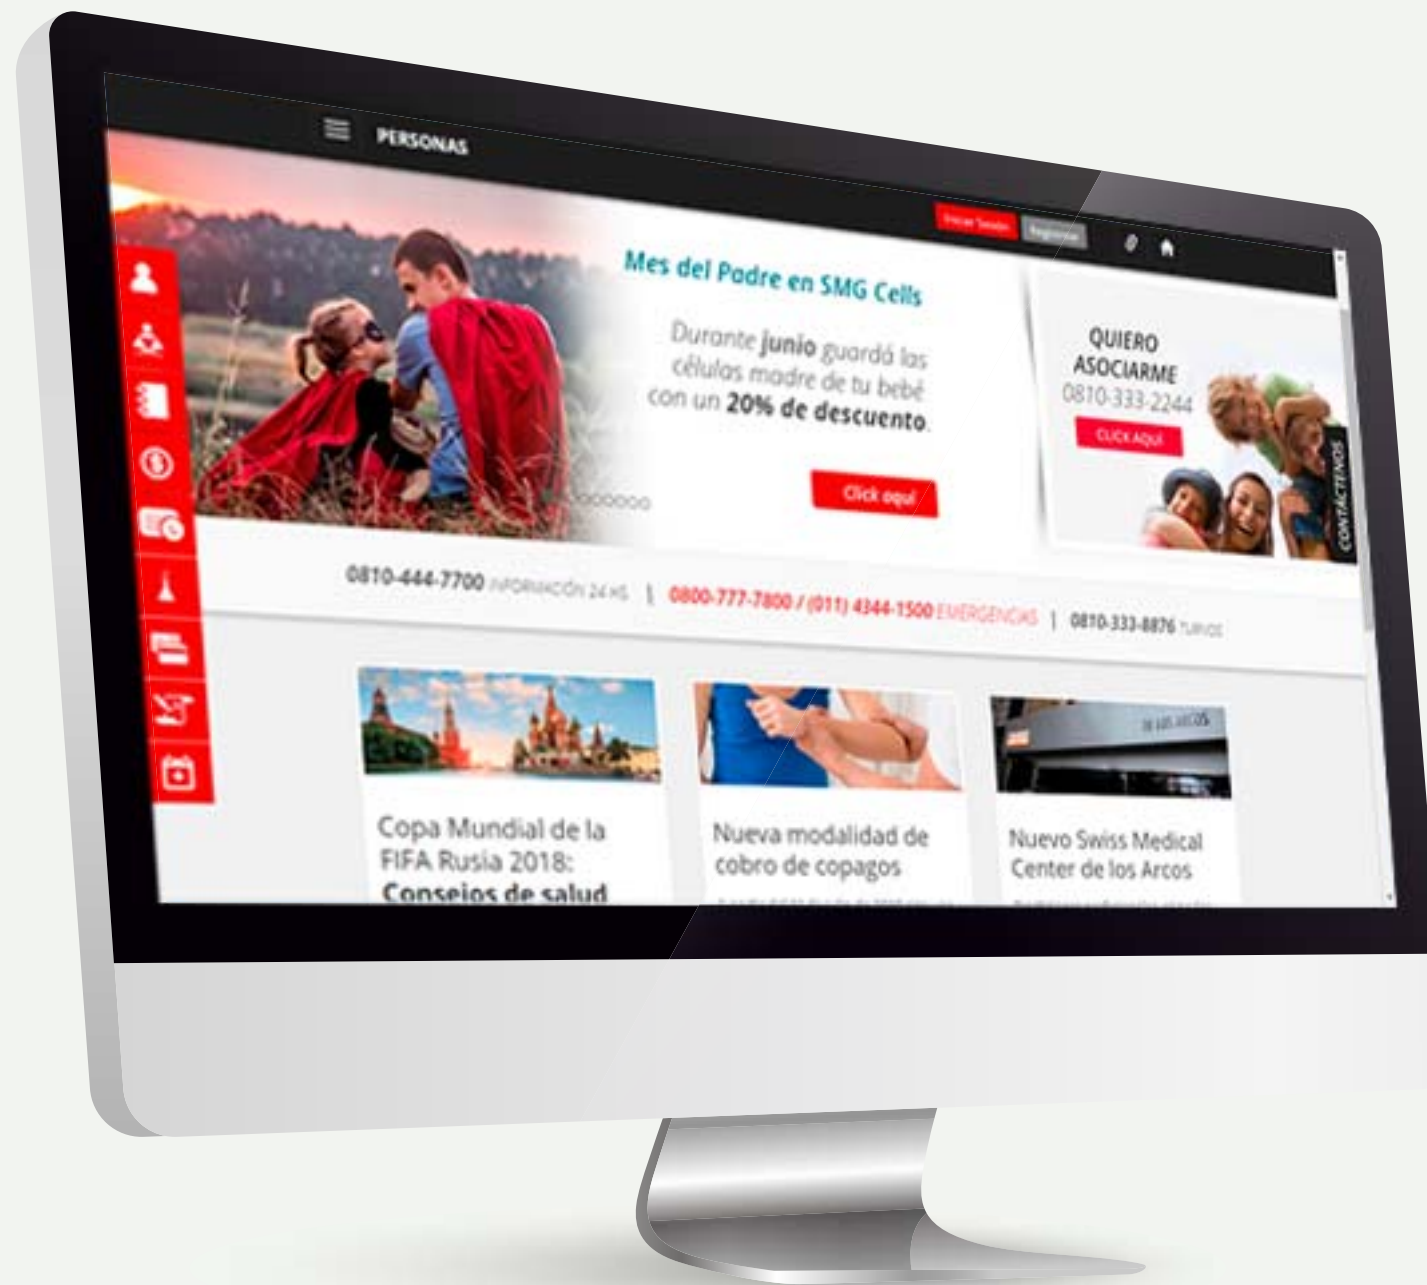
PERSONAS

Iniciar Sesión Registrarse

Mes del Padre en SMG Cells

Durante junio guardá las células madre de tu bebé con un 20% de descuento.

Click aquí

QUIERO ASOCIARME
0810-333-2244
CLICK AQUÍ

CONTÁCTENOS

0810-444-7700 INFORMACIÓN 24 HS | 0800-777-7800 / (011) 4344-1500 EMERGENCIAS | 0810-333-8876 TURNOS

Copa Mundial de la FIFA Rusia 2018: Consejos de salud

Nueva modalidad de cobro de copagos

Nuevo Swiss Medical Center de los Arcos